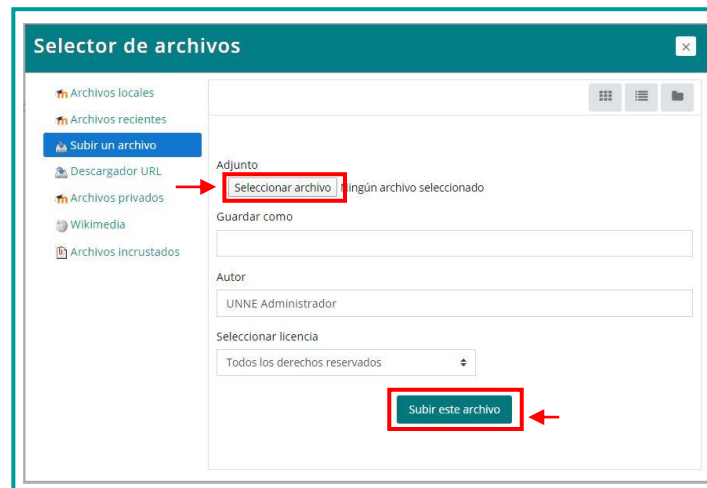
Selector de archivos

×

Archivos locales
Archivos recientes
Subir un archivo
Descargador URL
Archivos privados
Wikimedia
Archivos incrustados

Adjunto
Seleccionar archivo Ningún archivo seleccionado

Guardar como

Autor
UNNE Administrador

Seleccionar licencia
Todos los derechos reservados

Subir este archivo